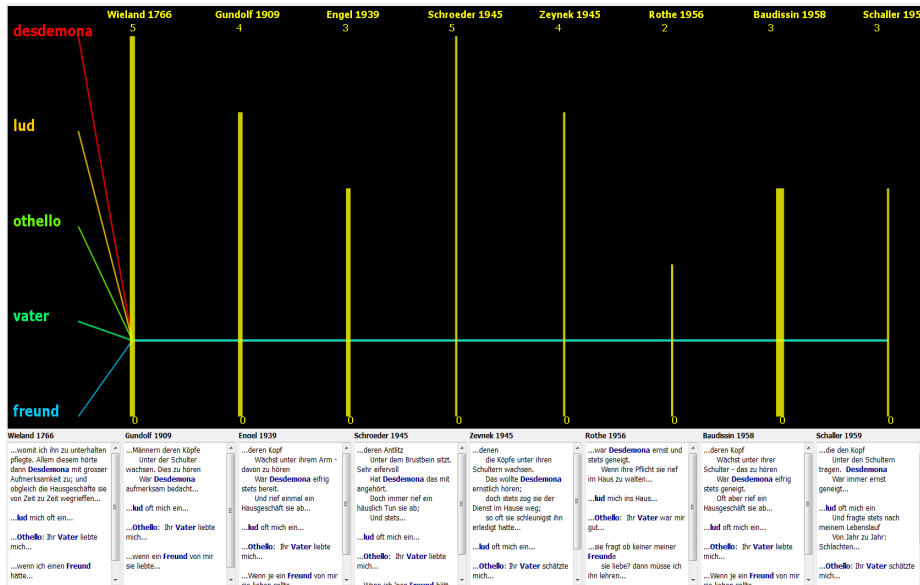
Wieland 1766 Gundolf 1909 Engel 1939 Schroeder 1945 Zeynek 1945 Rothe 1956 Baudissin 1958 Schaller 1959

5 4 3 5 4 2 3 3

desdemona

lud

othello

vater

freund

0 0 0 0 0 0 0 0

Wieland 1766
...womit ich ihn zu unterhalten pflegte. Allem diesem hörte dann Desdemona mit grosser Aufmerksamkeit zu; und obgleich die Hausgeschäfte sie von Zeit zu Zeit wegrieffen...

...lud mich oft ein...

...Othello: Ihr Vater liebte mich...

...wenn ich einen Freund hätte...

Gundolf 1909
...Männern deren Köpfe Unter der Schulter wachsen. Dies zu hören War Desdemona aufmerksam bedacht...

...lud oft mich ein...

...Othello: Ihr Vater liebte mich...

...wenn ein Freund von mir sie liebte...

Engel 1939
...deren Kopf Wächst unter ihrem Arm - davon zu hören War Desdemona eifrig stets bereit. Und rief einmal ein Hausgeschäft sie ab...

...lud oft mich ein...

...Othello: Ihr Vater liebte mich...

...Wenn je ein Freund von mir

Schroeder 1945
...deren Antlitz Unter dem Brustbein sitzt. Sehr eifervoll Hat Desdemona das mit angehört. Doch immer rief ein häuslich Tun sie ab; Und stets...

...lud oft mich ein...

...Othello: Ihr Vater liebte mich...

Zeynek 1945
...denen die Köpfe unter ihren Schultern wachsen. Das wollte Desdemona ernstlich hören; doch stets zog sie der Dienst im Hause weg; so oft sie schleunigst ihn erledigt hatte...

...lud oft mich ein...

...Othello: Ihr Vater schätzte mich...

Rothe 1956
...war Desdemona ernst und stets geneigt. Wenn ihre Pflicht sie rief im Haus zu walten...

...lud mich ins Haus...

...Othello: Ihr Vater war mir gut...

...sie fragt ob keiner meiner Freunde sie liebe? dann müsse ich ihn lehren...

Baudissin 1958
...deren Kopf Wächst unter ihrer Schulter - das zu hören War Desdemona eifrig stets geneigt. Oft aber rief ein Hausgeschäft sie ab...

...lud oft mich ein...

...Othello: Ihr Vater liebte mich...

...Wenn je ein Freund von mir

Schaller 1959
...die den Kopf Unter den Schultern tragen. Desdemona War immer ernst geneigt...

...lud oft mich ein Und fragte stets nach meinem Lebenslauf Von Jahr zu Jahr: Schlachten...

...Othello: Ihr Vater schätzte mich...